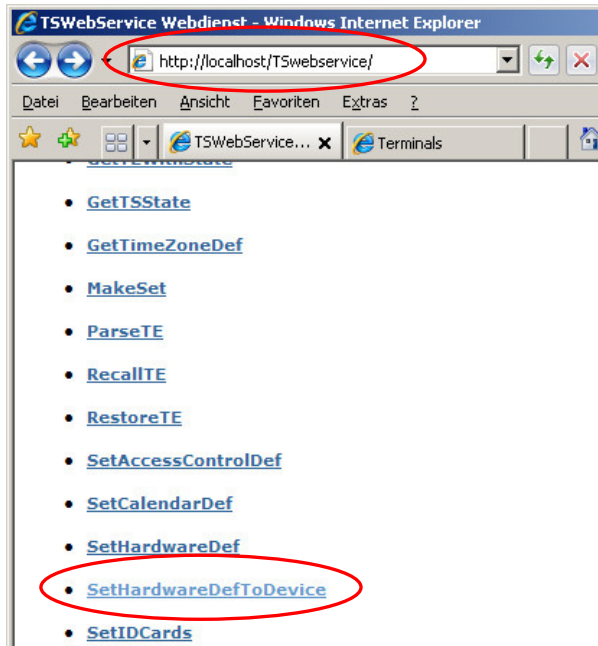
TSWebService Webdienst - Windows Internet Explorer

http://localhost/TSwebservice/

Datei Bearbeiten Ansicht Favoriten Extras ?

TSWebService... Terminals

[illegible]

- GetTSState
- GetTimeZoneDef
- MakeSet
- ParseTE
- RecallTE
- RestoreTE
- SetAccessControlDef
- SetCalendarDef
- SetHardwareDef
- SetHardwareDefToDevice
- SetIDCards